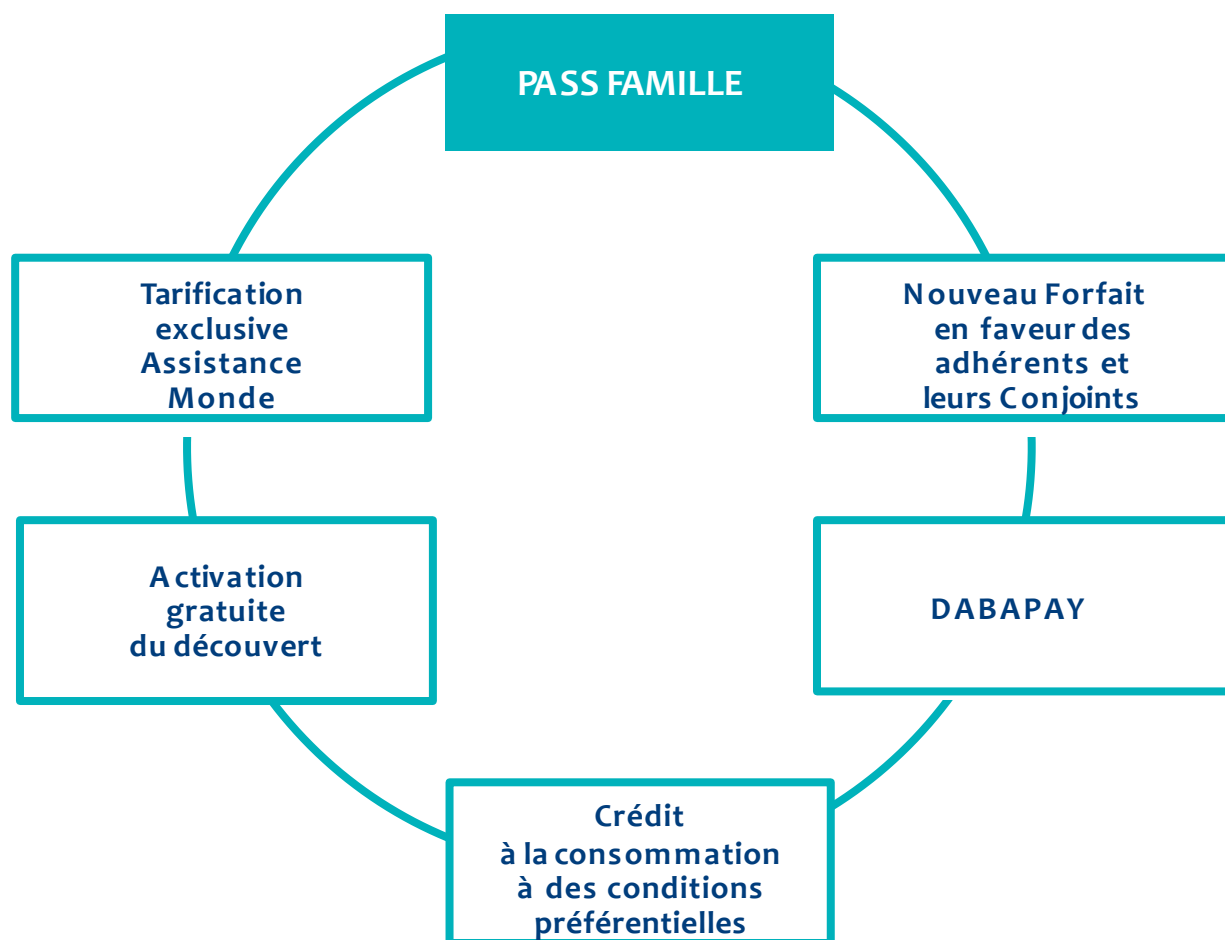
PASS FAMILLE

Tarification exclusive Assistance Monde

Nouveau Forfait en faveur des adhérents et leurs Conjoints

Activation gratuite du découvert

DABAPAY

Crédit à la consommation à des conditions préférentielles